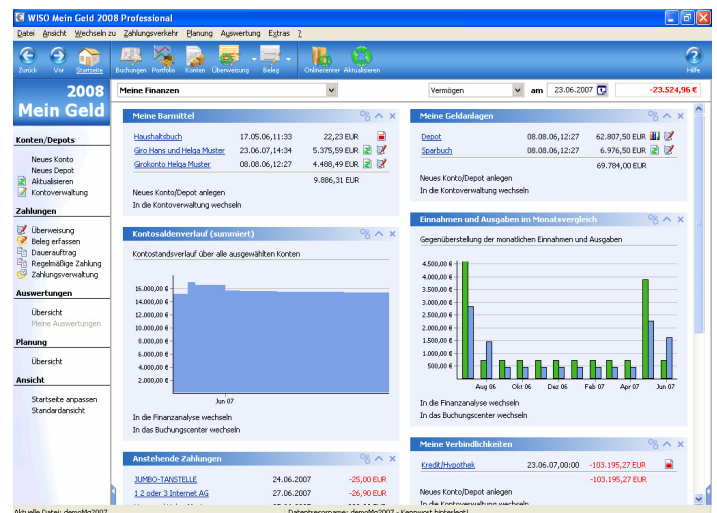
WISO Mein Geld 2008 Professional

Datei Ansicht Wechseln zu Zahlungsverkehr Planung Auswertung Extras ?

Zurück Vor Startseite Buchungen Portfolio Konten Überweisung Beleg Onlinecenter Aktualisieren Hilfe

2008 Mein Geld

Meine Finanzen

Vermögen am 23.06.2007 -23.524,96 €

Konten/Depots
Neues Konto
Neues Depot
Aktualisieren
Kontoverwaltung

Zahlungen
Überweisung
Beleg erfassen
Dauerauftrag
Regelmäßige Zahlung
Zahlungsverwaltung

Auswertungen
Übersicht
Meine Auswertungen

Planung
Übersicht

Ansicht
Startseite anpassen
Standardansicht

Meine Barmittel

| | | |
|---|---|---|
| Haushaltsbuch | 17.05.06,11:33 | 22,23 EUR |
| Giro Hans und Helga Muster | 23.06.07,14:34 | 5.375,59 EUR |
| Girokonto Helga Muster | 08.08.06,12:27 | 4.488,49 EUR |
| | | 9.886,31 EUR |

Neues Konto/Depot anlegen
In die Kontoverwaltung wechseln

Kontosaldenverlauf (summiert)
Kontostands verlauf über alle ausgewählten Konten
16.000,00 €
14.000,00 €
12.000,00 €
10.000,00 €
8.000,00 €
6.000,00 €
4.000,00 €
2.000,00 €
Jun 07
In die Finanzanalyse wechseln
In das Buchungscenter wechseln

Anstehende Zahlungen

| | | |
|---|---|---|
| JUMBO-TANSTELLE | 24.06.2007 | -25,00 EUR |
| 1 2 oder 3 Internet AG | 27.06.2007 | -26,90 EUR |

Meine Geldanlagen

| | | |
|---|---|---|
| Depot | 08.08.06,12:27 | 62.807,50 EUR |
| Sparbuch | 08.08.06,12:27 | 6.976,50 EUR |
| | | 69.784,00 EUR |

Neues Konto/Depot anlegen
In die Kontoverwaltung wechseln

Einnahmen und Ausgaben im Monatsvergleich
Gegenüberstellung der monatlichen Einnahmen und Ausgaben
4.500,00 €
4.000,00 €
3.500,00 €
3.000,00 €
2.500,00 €
2.000,00 €
1.500,00 €
1.000,00 €
500,00 €
Aug 06 Okt 06 Dez 06 Feb 07 Apr 07 Jun 07
In die Finanzanalyse wechseln
In das Buchungscenter wechseln

Meine Verbindlichkeiten

| | | |
|---|---|---|
| Kredit/Hypothek | 23.06.07,00:00 | -103.195,27 EUR |
| | | -103.195,27 EUR |

Neues Konto/Depot anlegen

Aktuelle Datei: demoMg2007 Dateiname: demoMg2007 - Kennwort hinterlegt!